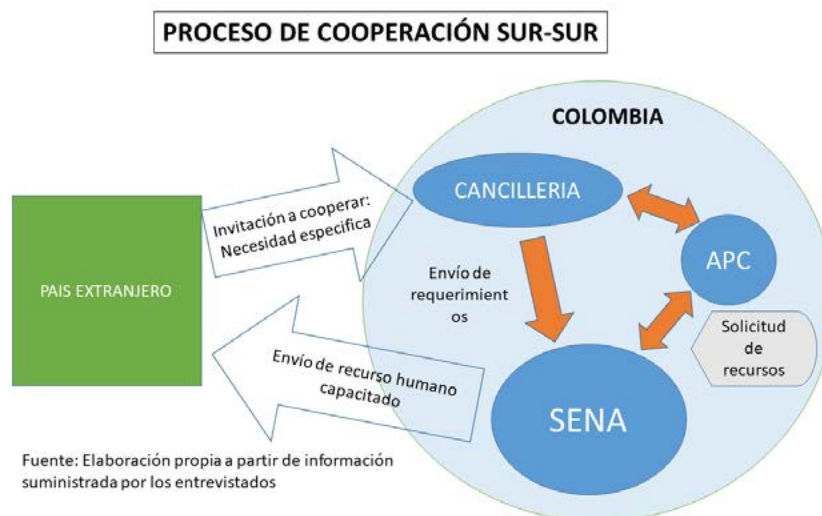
PROCESO DE COOPERACIÓN SUR-SUR

COLOMBIA

PAIS EXTRANJERO

Invitación a cooperar: Necesidad especifica

CANCILLERIA

APC

Envío de requerimient os

Solicitud de recursos

Envío de recurso humano capacitado

SENA

Fuente: Elaboración propia a partir de información suministrada por los entrevistados